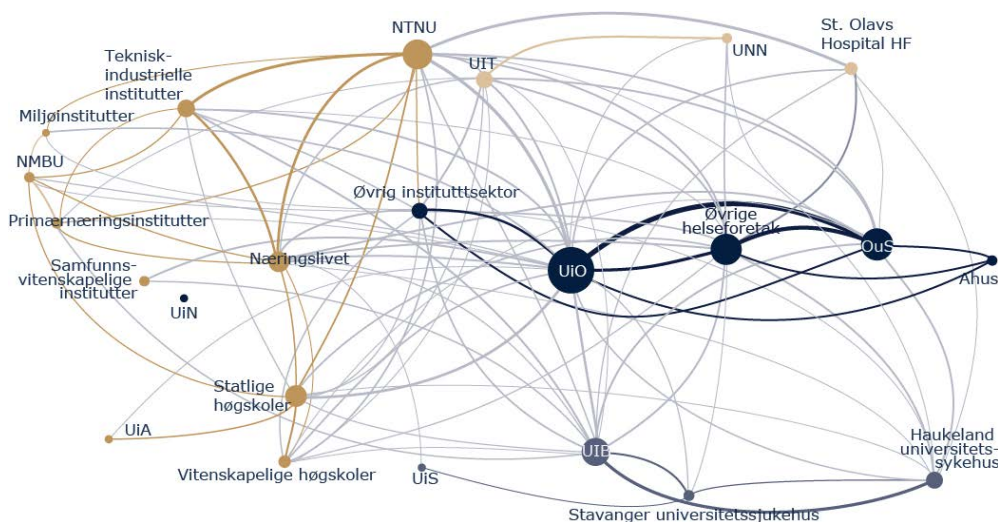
NTNU

St. Olavs Hospital HF

Teknisk-industrielle institutter

UNN

UIT

Miljøinstitutter

NMBU

Øvrig instituttsektor

Primærnæringsinstitutter

Øvrige helseforetak

OuS

Næringslivet

UiO

Ahus

Samfunns-vitenskapelige institutter

UiN

Statlige høgskoler

UiA

UiB

Haukeland universitets-sykehus

Vitenskapelige høgskoler

UiS

Stavanger universitetssjukehus